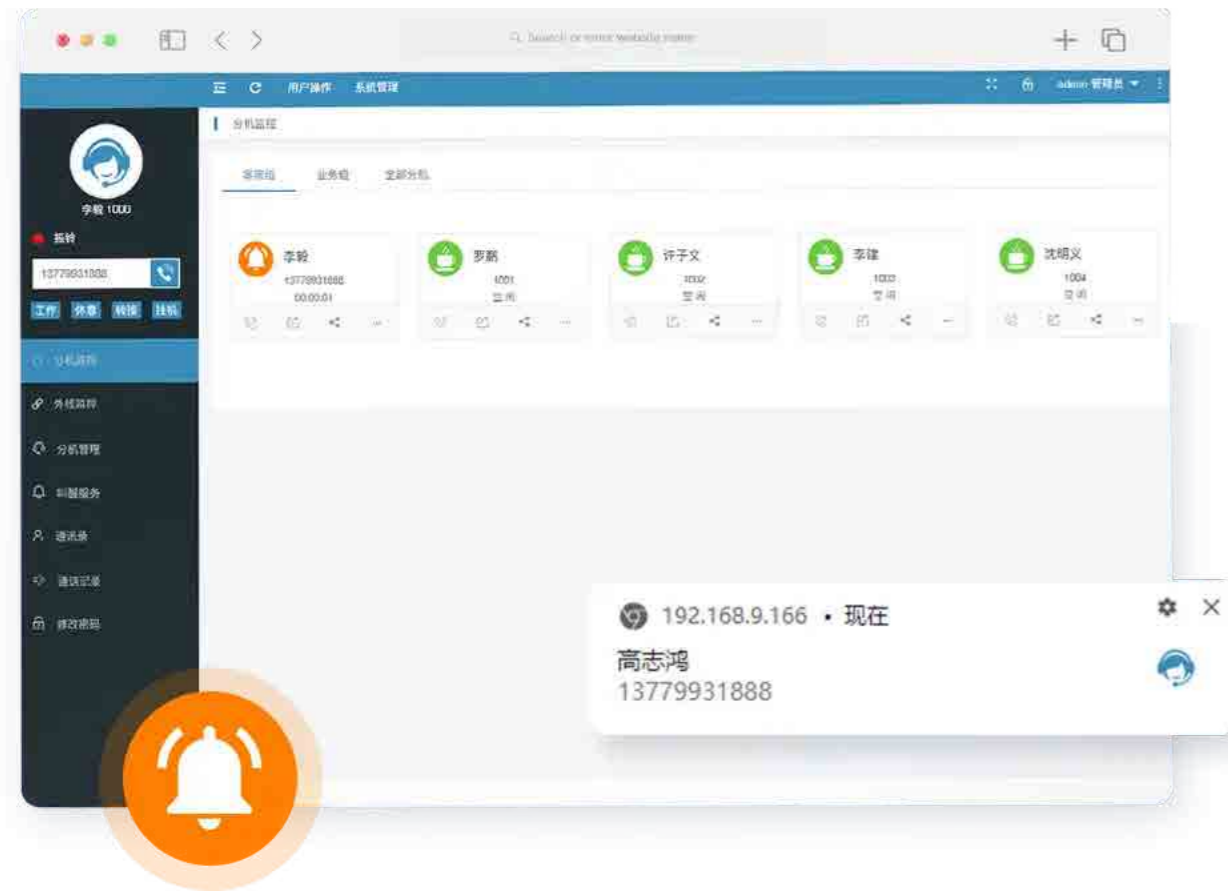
Search or enter website name

用户操作 系统管理

admin 管理员

分机监控

客服组 业务组 全部分机

李毅 1000

振铃

13779931888

工作 休息 转接 挂机

分机监控

外线监控

分机管理

呼服服务

通讯录

通话记录

修改密码

李毅
13779931888
00:00:01

罗鹏
1001
空闲

许子文
1002
空闲

李建
1003
空闲

沈明义
1004
空闲

192.168.9.166 • 现在

高志鸿
13779931888